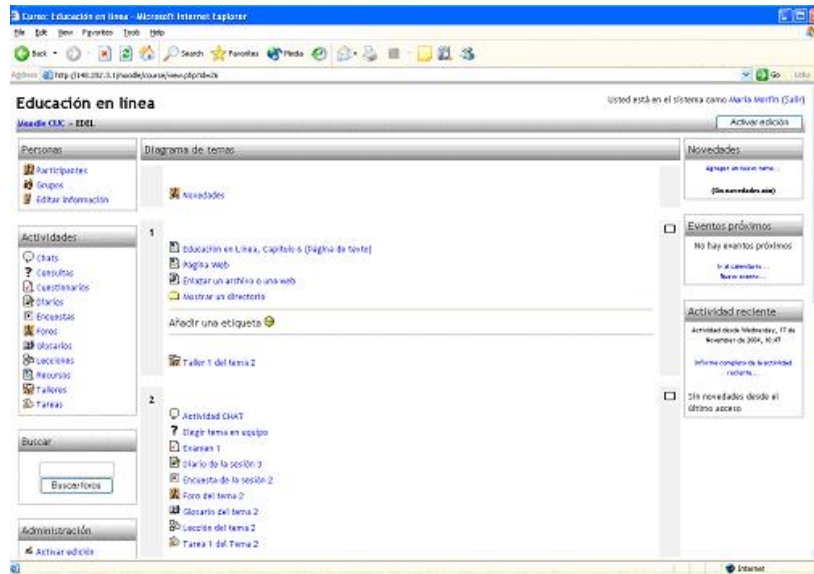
Curso: Educación en línea - Microsoft Internet Explorer

File Edit View Favorites Tools Help

Back Search Favorites Media

Address http://148.202.3.1/moodle/course/view.php?id=26

Go Links

Educación en línea

Usted está en el sistema como María Martín (Salir)

Moodle CUC » EDEL

Activar edición

Personas

Participantes
Grupos
Editar información

Actividades

Chats
Consultas
Cuestionarios
Diarios
Encuestas
Foros
Glosarios
Lecciones
Recursos
Talleres
Tareas

Buscar

Buscar foros

Administración

Activar edición

Diagrama de temas

Novedades

1

Educación en Línea, Capítulo 6 (Página de texto)
Página Web
Enlazar un archivo o una web
Mostrar un directorio

Añadir una etiqueta

Taller 1 del tema 2

2

Actividad CHAT
Elegir tema en equipo
Examen 1
Diario de la sesión 3
Encuesta de la sesión 2
Foro del tema 2
Glosario del tema 2
Lección del tema 2
Tarea 1 del Tema 2

Novedades

Agregar un nuevo tema...

(Sin novedades aún)

Eventos próximos

No hay eventos próximos

Ir al calendario...
Nuevo evento...

Actividad reciente

Actividad desde Wednesday, 17 de November de 2004, 10:47

Informe completo de la actividad reciente...

Sin novedades desde el último acceso

Internet